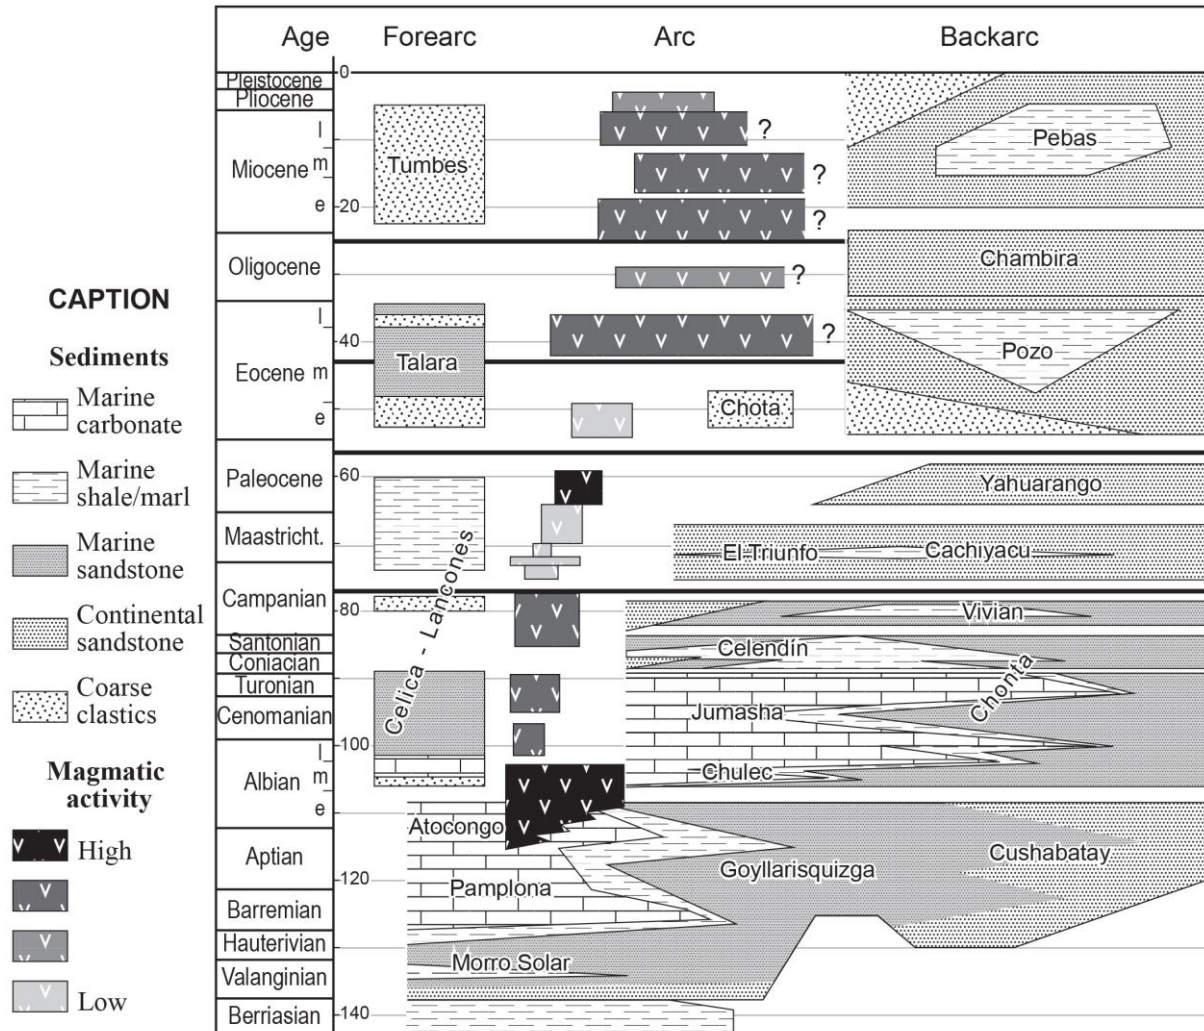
CAPTION

Sediments

Marine carbonate

Marine shale/marl

Marine sandstone

Continental sandstone

Coarse clastics

Magmatic activity

High

Low

Age | Forearc | Arc | Backarc

Pleistocene
Pliocene
Miocene l m e
Oligocene
Eocene l m e
Paleocene
Maastricht.
Campanian
Santonian
Coniacian
Turonian
Cenomanian
Albian l m e
Aptian
Barremian
Hauterivian
Valanginian
Berriasian

0
20
40
60
80
100
120
140

Tumbes
Talara
Celica - Lancones
Atocongo
Pamplona
Morro Solar

?
?
?
?
?
Chota

Pebas
Chambira
Pozo
Yahuarango
El Triunfo
Cachiyacu
Vivian
Celendín
Chonta
Jumasha
Chulec
Goyllarisquizga
Cushabatay